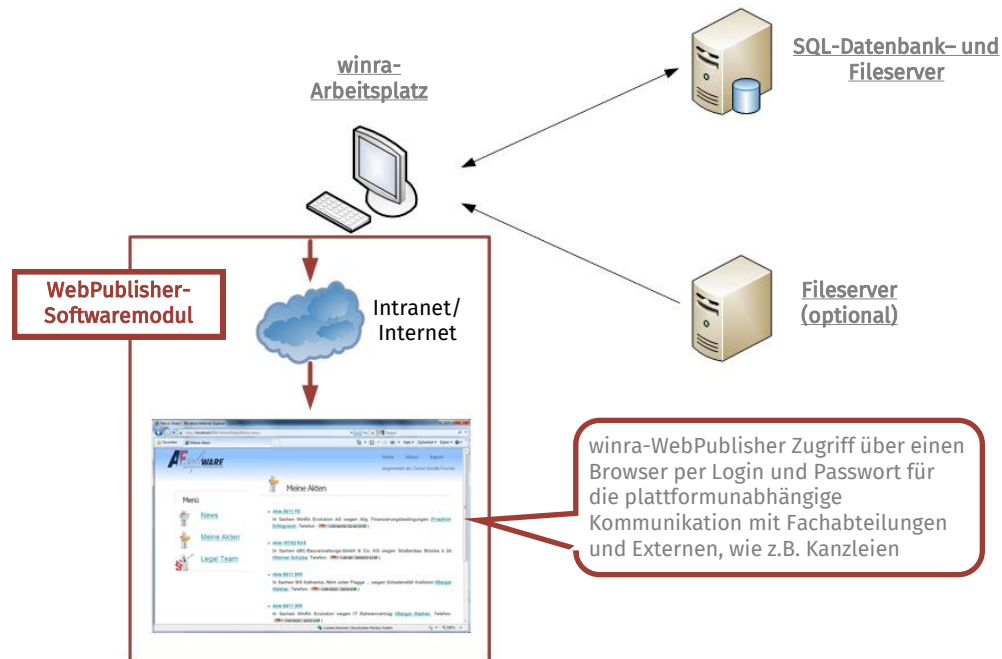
winra-Arbeitsplatz

SQL-Datenbank– und Fileserver

WebPublisher-Softwaremodul

Intranet/ Internet

Fileserver (optional)

Meine Akten

Menü

News

Meine Akten

Legal Team

winra-WebPublisher Zugriff über einen Browser per Login und Passwort für die plattformunabhängige Kommunikation mit Fachabteilungen und Externen, wie z.B. Kanzleien